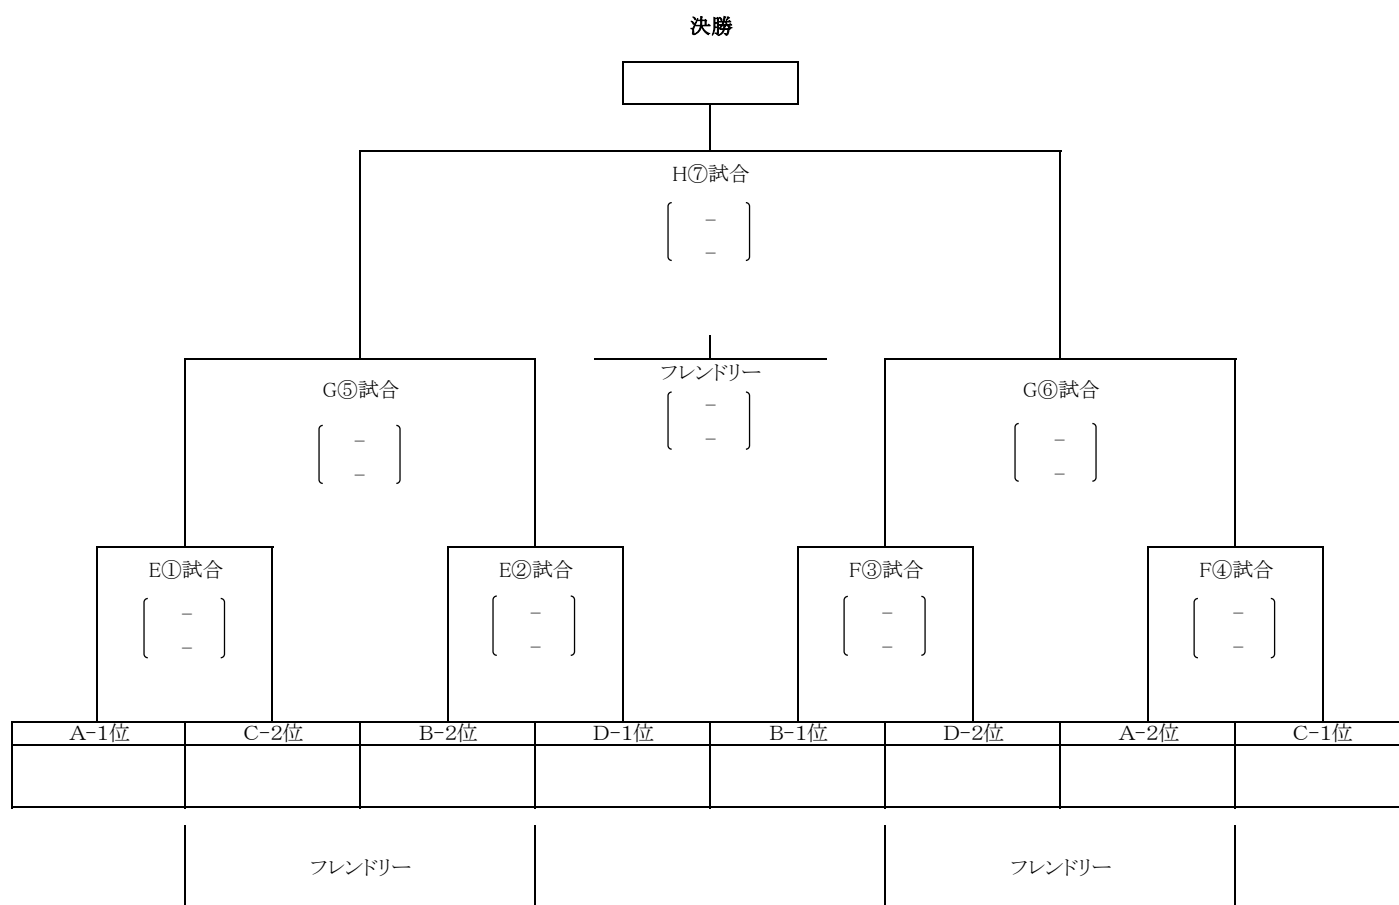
決勝

H⑦試合

－
－

フレンドリー

－
－

G⑤試合

－
－

G⑥試合

－
－

E①試合

－
－

E②試合

－
－

F③試合

－
－

F④試合

－
－

| A-1位 | C-2位 | B-2位 | D-1位 | B-1位 | D-2位 | A-2位 | C-1位 |
|---|---|---|---|---|---|---|---|
| | | | | | | | |

フレンドリー

フレンドリー